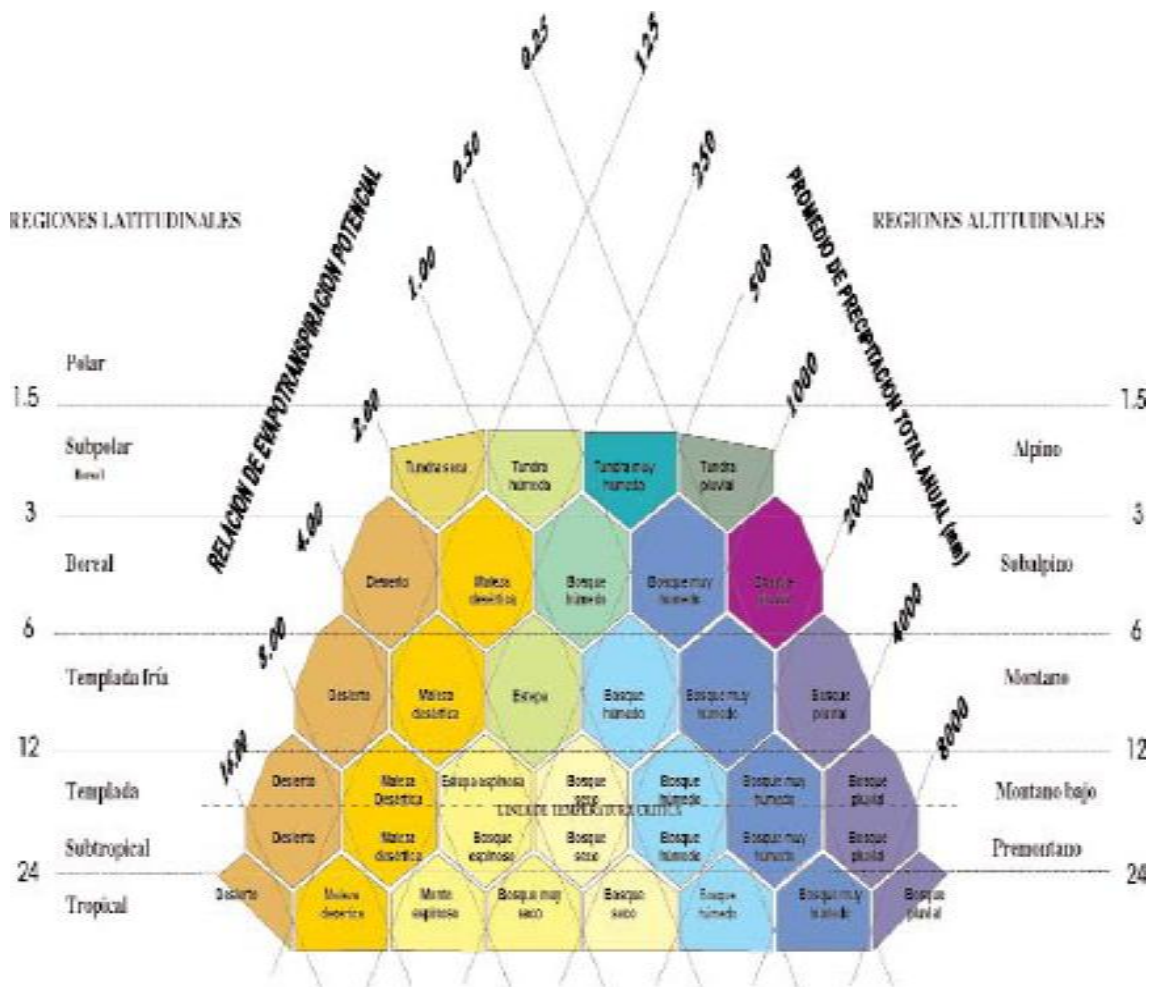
REGIONES LATITUDINALES

RELACION DE EVAPOTRANSPIRACION POTENCIAL

0.25
0.50
1.00
2.00
4.00
8.00
16.00

125
250
500
1000
2000
4000
8000

PROMEDIO DE PRECIPITACION TOTAL ANUAL (mm)

REGIONES ALTITUDINALES

Polar
1.5
Subpolar
Boreal
3
Boreal
6
Templada fría
12
Templada
Subtropical
24
Tropical

1.5
Alpino
3
Subalpino
6
Montano
12
Montano bajo
Premontano
24

Tundra seca
Tundra húmeda
Tundra muy húmeda
Tundra pluvial

Desierto
Maleza desértica
Bosque húmedo
Bosque muy húmedo
Bosque pluvial

Desierto
Maleza desértica
Estepa
Bosque húmedo
Bosque muy húmedo
Bosque pluvial

Desierto
Maleza Desértica
Estepa espinosa
Bosque seco
Bosque húmedo
Bosque muy húmedo
Bosque pluvial

LINEA DE TEMPERATURA CRITICA

Desierto
Maleza desértica
Bosque espinoso
Bosque seco
Bosque húmedo
Bosque muy húmedo
Bosque pluvial

Desierto
Maleza desértica
Monte espinoso
Bosque muy seco
Bosque seco
Bosque húmedo
Bosque muy húmedo
Bosque pluvial